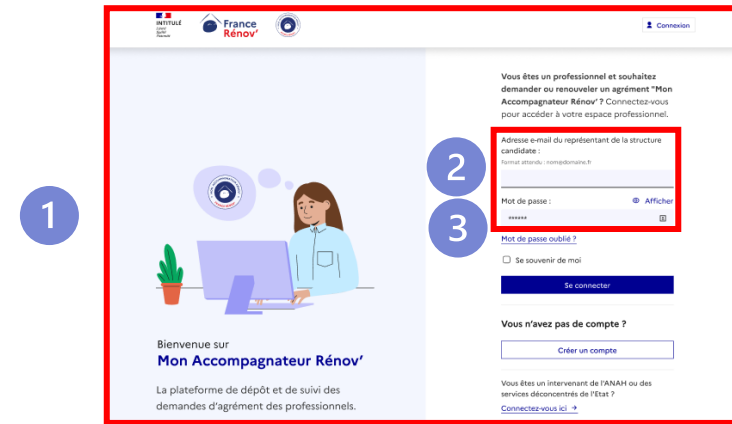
1

INTITULÉ

France Rénov'

Connexion

Bienvenue sur
Mon Accompagnateur Rénov'

La plateforme de dépôt et de suivi des demandes d'agrément des professionnels.

Vous êtes un professionnel et souhaitez demander ou renouveler un agrément "Mon Accompagnateur Rénov' ? Connectez-vous pour accéder à votre espace professionnel.

2

Adresse e-mail du représentant de la structure candidate :
format attendu : nom@domaine.fr

3

Mot de passe :
Afficher
••••••

Mot de passe oublié ?

Se souvenir de moi

Se connecter

Vous n'avez pas de compte ?

Créer un compte

Vous êtes un intervenant de l'ANAH ou des services déconcentrés de l'Etat ?

Connectez-vous ici →